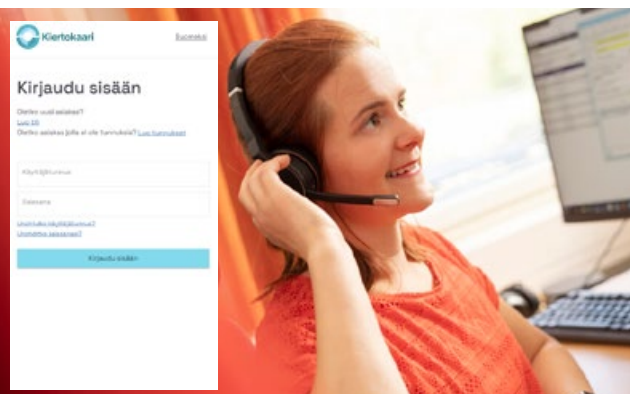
Kiertokaari

Suomeksi

Kirjaudu sisään

Oletko uusi asiakas?
Luo tili

Oletko asiakas jolla ei ole tunnuksia? Luo tunnukset

Käyttäjätunnus

Salasana

Unohtuiko käyttäjätunnus?
Unohtuiko salasana?

Kirjaudu sisään